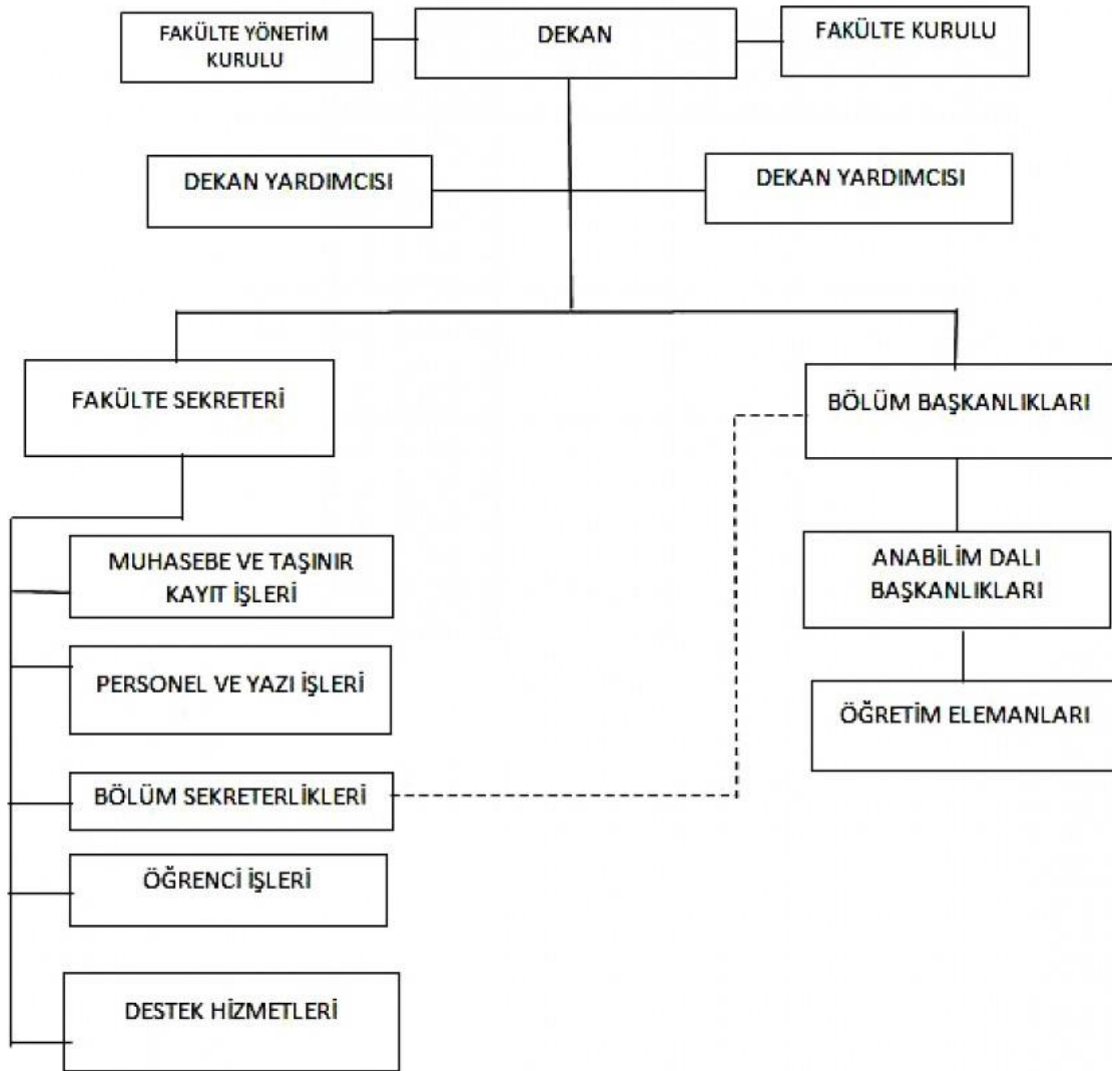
FAKÜLTE YÖNETİM KURULU

DEKAN

FAKÜLTE KURULU

DEKAN YARDIMCISI

DEKAN YARDIMCISI

FAKÜLTE SEKRETERİ

BÖLÜM BAŞKANLIKLARI

MUHASEBE VE TAŞINIR KAYIT İŞLERİ

PERSONEL VE YAZI İŞLERİ

BÖLÜM SEKRETERLİKLERİ

ÖĞRENCİ İŞLERİ

DESTEK HİZMETLERİ

ANABİLİM DALI BAŞKANLIKLARI

ÖĞRETİM ELEMANLARI